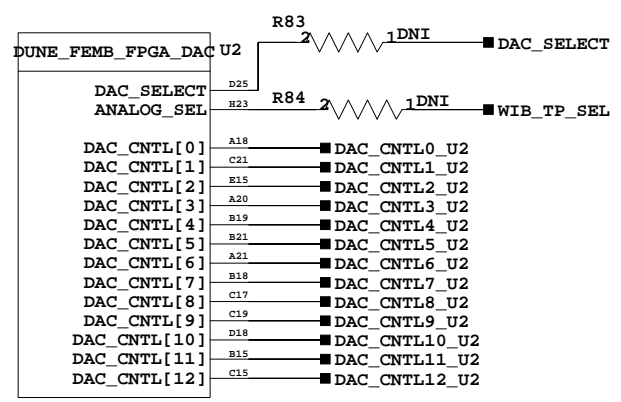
R83
2 1 DNI
DUNE_FEMB_FPGA_DAC U2
DAC_SELECT
DAC_SELECT D25
ANALOG_SEL H23
R84
2 1 DNI
WIB_TP_SEL
DAC_CNTL[0] A18 DAC_CNTL0_U2
DAC_CNTL[1] C21 DAC_CNTL1_U2
DAC_CNTL[2] E15 DAC_CNTL2_U2
DAC_CNTL[3] A20 DAC_CNTL3_U2
DAC_CNTL[4] B19 DAC_CNTL4_U2
DAC_CNTL[5] B21 DAC_CNTL5_U2
DAC_CNTL[6] A21 DAC_CNTL6_U2
DAC_CNTL[7] B18 DAC_CNTL7_U2
DAC_CNTL[8] C17 DAC_CNTL8_U2
DAC_CNTL[9] C19 DAC_CNTL9_U2
DAC_CNTL[10] D18 DAC_CNTL10_U2
DAC_CNTL[11] B15 DAC_CNTL11_U2
DAC_CNTL[12] C15 DAC_CNTL12_U2